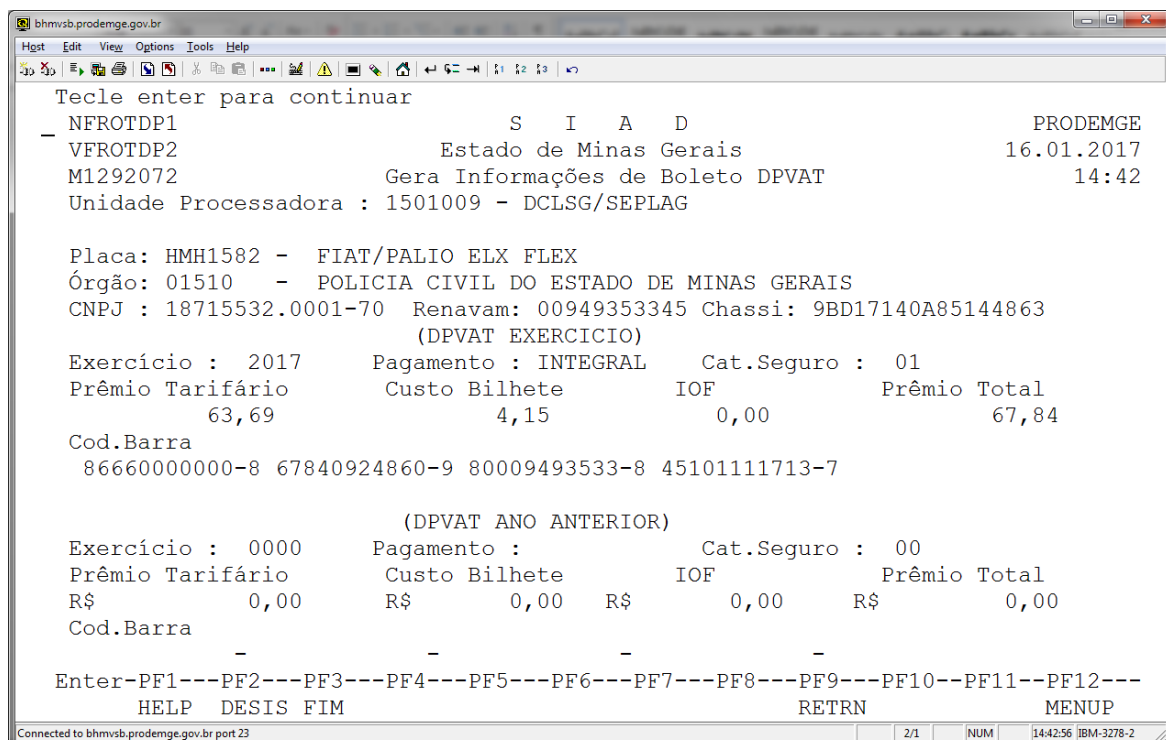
bhmvsb.prodemge.gov.br

Host Edit View Options Tools Help

Tecle enter para continuar

NFROTDP1 S I A D PRODEMGE
VFROTDP2 Estado de Minas Gerais 16.01.2017
M1292072 Gera Informações de Boleto DPVAT 14:42
Unidade Processadora : 1501009 - DCLSG/SEPLAG

Placa: HMH1582 - FIAT/PALIO ELX FLEX
Órgão: 01510 - POLICIA CIVIL DO ESTADO DE MINAS GERAIS
CNPJ : 18715532.0001-70 Renavam: 00949353345 Chassi: 9BD17140A85144863
(DPVAT EXERCICIO)
Exercício : 2017 Pagamento : INTEGRAL Cat.Seguro : 01
Prêmio Tarifário Custo Bilhete IOF Prêmio Total
63,69 4,15 0,00 67,84
Cod.Barra
86660000000-8 67840924860-9 80009493533-8 45101111713-7

(DPVAT ANO ANTERIOR)
Exercício : 0000 Pagamento : Cat.Seguro : 00
Prêmio Tarifário Custo Bilhete IOF Prêmio Total
R$ 0,00 R$ 0,00 R$ 0,00 R$ 0,00
Cod.Barra
- - - -

Enter-PF1---PF2---PF3---PF4---PF5---PF6---PF7---PF8---PF9---PF10--PF11--PF12---
HELP DESIS FIM RETRN MENUP

Connected to bhmvsb.prodemge.gov.br port 23 2/1 NUM 14:42:56 IBM-3278-2